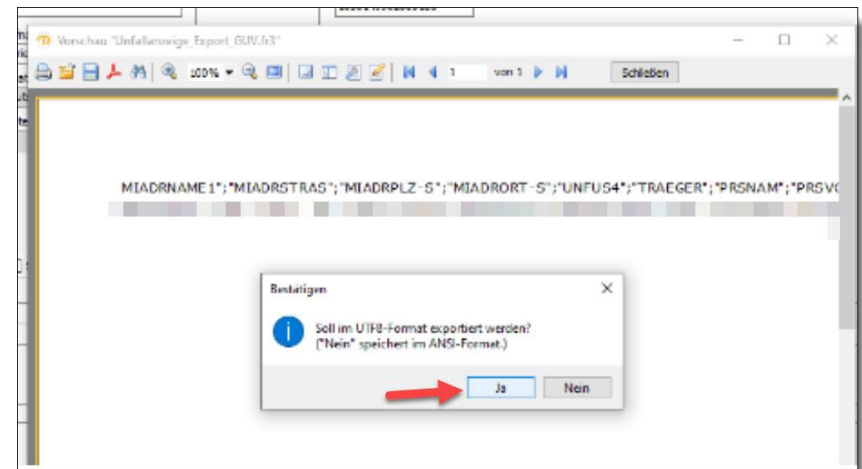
Vorschau "Unfallanzeige_Export_GUV.fr3"

100%

1

von 1

Schließen

MIADRNAME1";"MIADRSTRAS";"MIADRPLZ-S";"MIADRORT-S";"UNFUS4";"TRAEGER";"PRSNAM";"PRSV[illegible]

Bestätigen

Soll im UTF8-Format exportiert werden?
("Nein" speichert im ANSI-Format.)

Ja

Nein